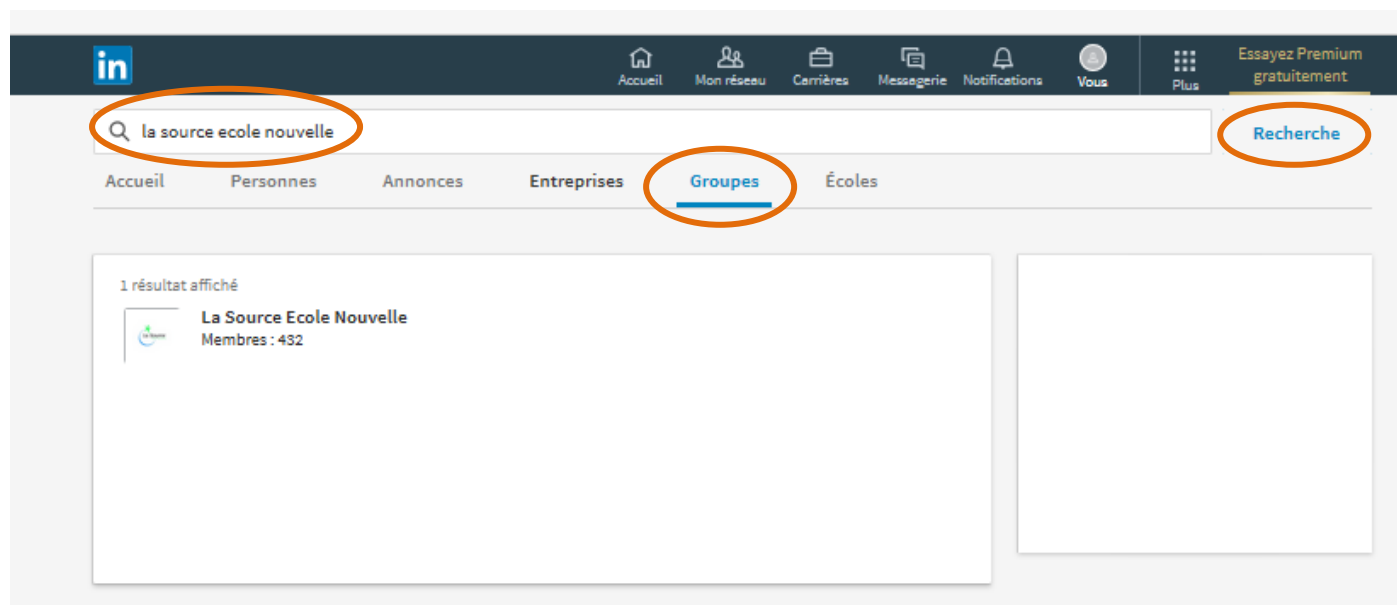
in

Accueil Mon réseau Carrières Messagerie Notifications Vous Plus Essayez Premium gratuitement

la source ecole nouvelle

Recherche

Accueil Personnes Annonces Entreprises Groupes Écoles

1 résultat affiché

La Source Ecole Nouvelle
Membres : 432